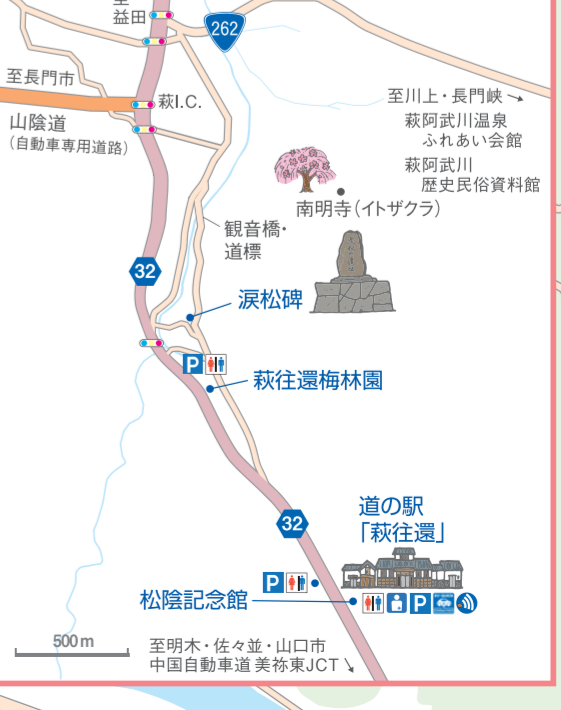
至
益田

262

至長門市

萩I.C.

山陰道
(自動車専用道路)

至川上・長門峡

萩阿武川温泉
ふれあい会館

萩阿武川
歴史民俗資料館

南明寺(イトザクラ)

観音橋・
道標

32

涙松碑

萩往還梅林園

道の駅
「萩往還」

32

松陰記念館

500m

至明木・佐々並・山口市
中国自動車道 美祢東JCT